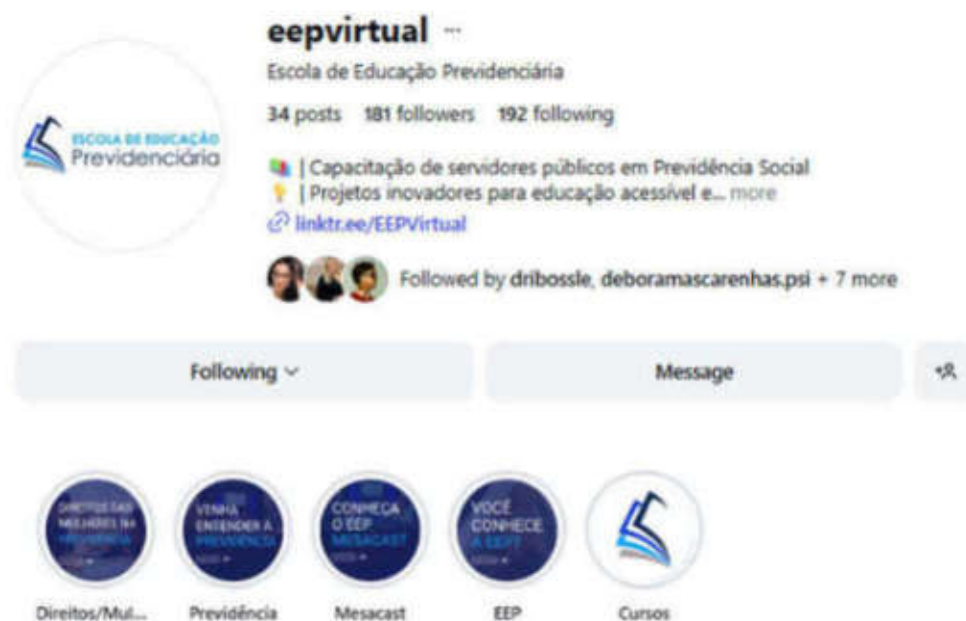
ESCOLA DE EDUCAÇÃO
Previdenciária

eepvirtual ···

Escola de Educação Previdenciária

34 posts 181 followers 192 following

📚 | Capacitação de servidores públicos em Previdência Social
💡 | Projetos inovadores para educação acessível e... more
linktr.ee/EEPVirtual

Followed by dribossle, deboramascarenhas.psi + 7 more

Following

Message

DIREITOS DAS MULHERES NA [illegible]

VENHA ENTENDER A PREVIDÊNCIA

CONHEÇA O EEP MESACAST

VOCÊ CONHECE A EEP?

Direitos/Mul...

Previdência

Mesacast

EEP

Cursos